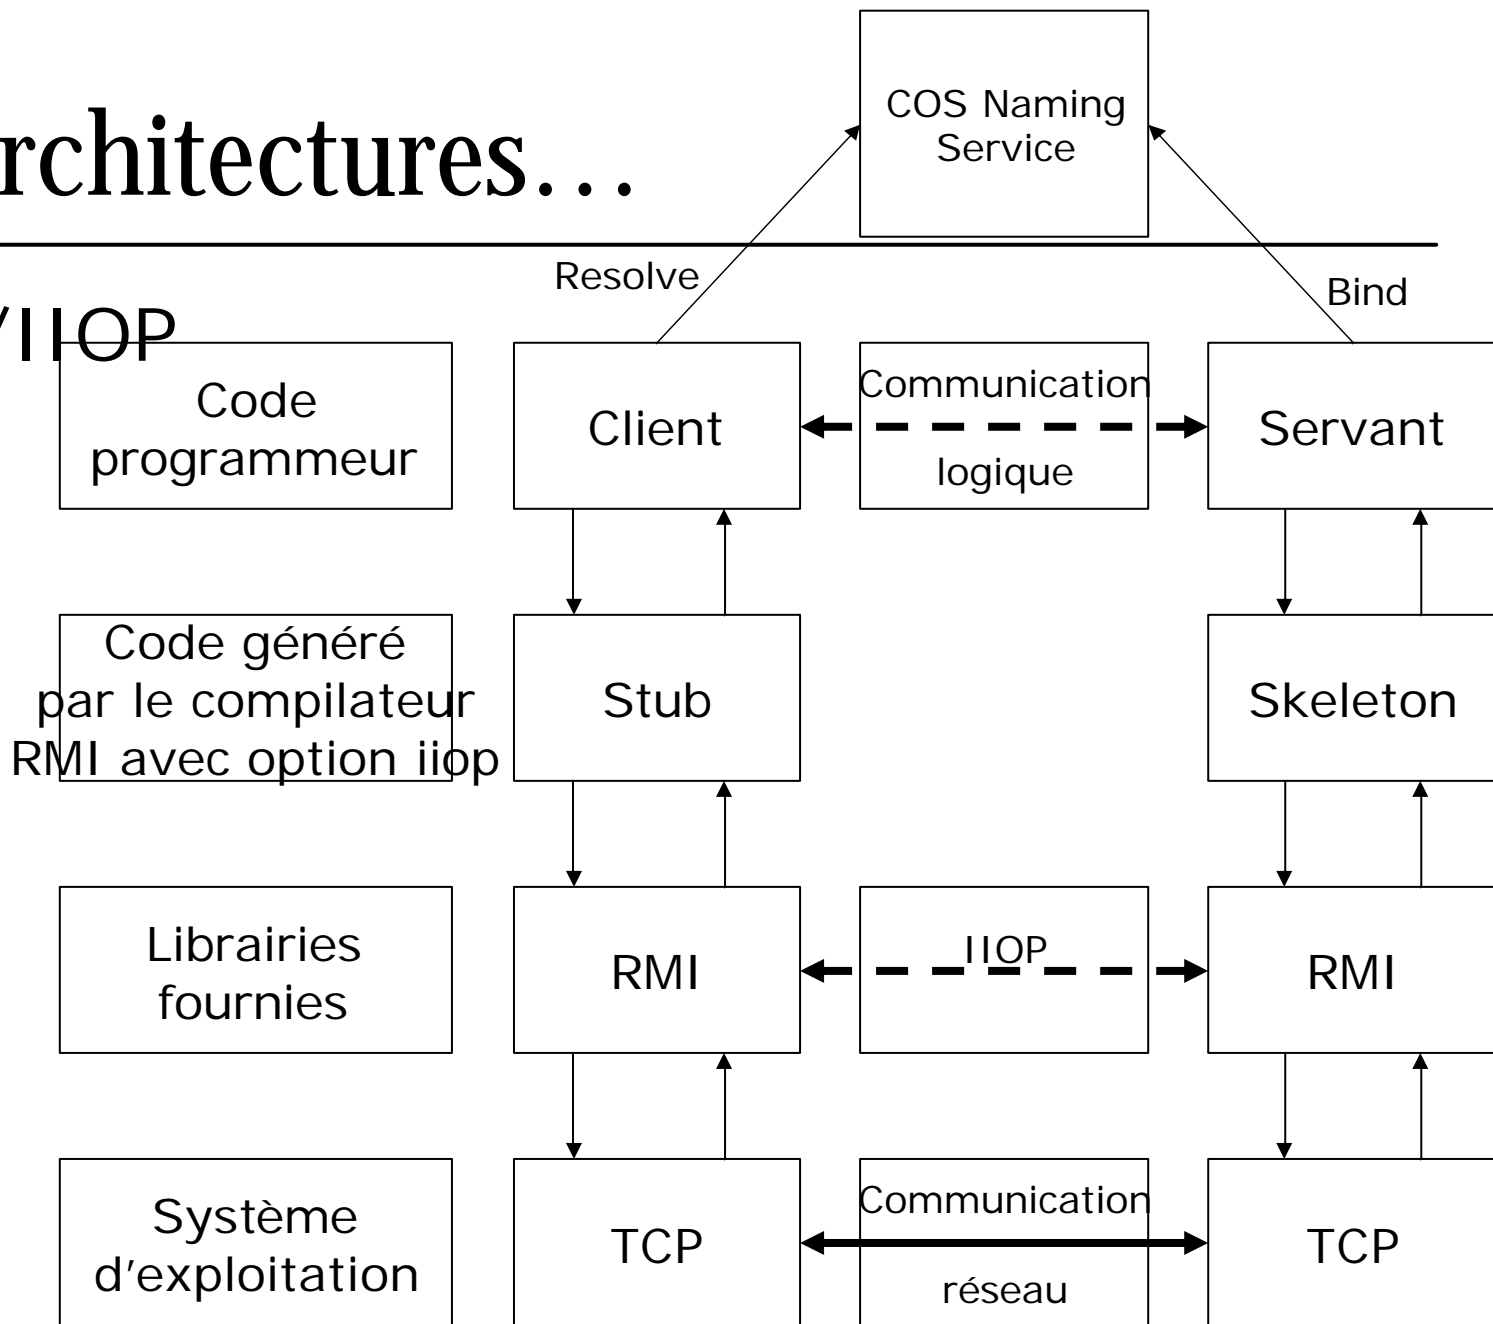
rchitectures…

/IIOP

COS Naming Service

Resolve

Bind

Code programmeur

Client

Communication logique

Servant

Code généré par le compilateur RMI avec option iiop

Stub

Skeleton

Librairies fournies

RMI

IIOP

RMI

Système d'exploitation

TCP

Communication réseau

TCP